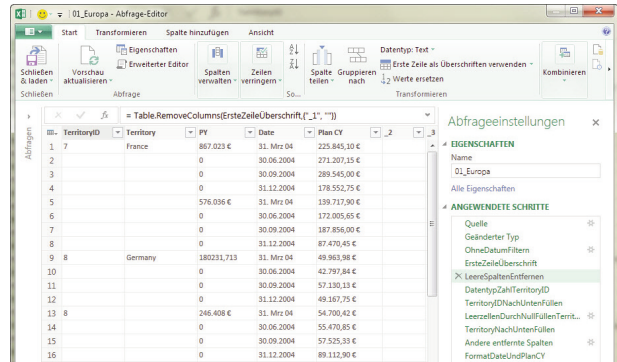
01_Europa - Abfrage-Editor

Start | Transformieren | Spalte hinzufügen | Ansicht

Schließen & laden | Vorschau aktualisieren | Eigenschaften | Erweiterter Editor | Spalten verwalten | Zeilen verringern | Spalte teilen | Gruppieren nach | Datentyp: Text | Erste Zeile als Überschriften verwenden | Werte ersetzen | Kombinieren

Schließen | Abfrage | So... | Transformieren

fx = Table.RemoveColumns(ErsteZeileÜberschrift,{"_1", ""})

Abfragen

| | TerritoryID | Territory | PY | Date | Plan CY | _2 | _3 |
|---|---|---|---|---|---|---|---|
| 1 | 7 | France | 867.023 € | 31. Mrz 04 | 225.845,10 € | | |
| 2 | | | 0 | 30.06.2004 | 271.207,15 € | | |
| 3 | | | 0 | 30.09.2004 | 289.545,00 € | | |
| 4 | | | 0 | 31.12.2004 | 178.552,75 € | | |
| 5 | | | 576.036 € | 31. Mrz 04 | 139.717,90 € | | |
| 6 | | | 0 | 30.06.2004 | 172.005,65 € | | |
| 7 | | | 0 | 30.09.2004 | 187.856,00 € | | |
| 8 | | | 0 | 31.12.2004 | 87.470,45 € | | |
| 9 | 8 | Germany | 180231,713 | 31. Mrz 04 | 49.963,98 € | | |
| 10 | | | 0 | 30.06.2004 | 42.797,84 € | | |
| 11 | | | 0 | 30.09.2004 | 57.130,13 € | | |
| 12 | | | 0 | 31.12.2004 | 49.167,75 € | | |
| 13 | 8 | | 246.408 € | 31. Mrz 04 | 54.700,42 € | | |
| 14 | | | 0 | 30.06.2004 | 55.470,85 € | | |
| 15 | | | 0 | 30.09.2004 | 57.525,33 € | | |
| 16 | | | 0 | 31.12.2004 | 89.112,90 € | | |

Abfrageeinstellungen ×

EIGENSCHAFTEN
Name
01_Europa
Alle Eigenschaften

ANGEWENDETE SCHRITTE
Quelle
Geänderter Typ
OhneDatumFiltern
ErsteZeileÜberschrift
LeereSpaltenEntfernen
DatentypZahlTerritoryID
TerritoryIDNachUntenFüllen
LeerzellenDurchNullFüllenTerrit...
TerritoryNachUntenFüllen
Andere entfernte Spalten
FormatDateUndPlanCY